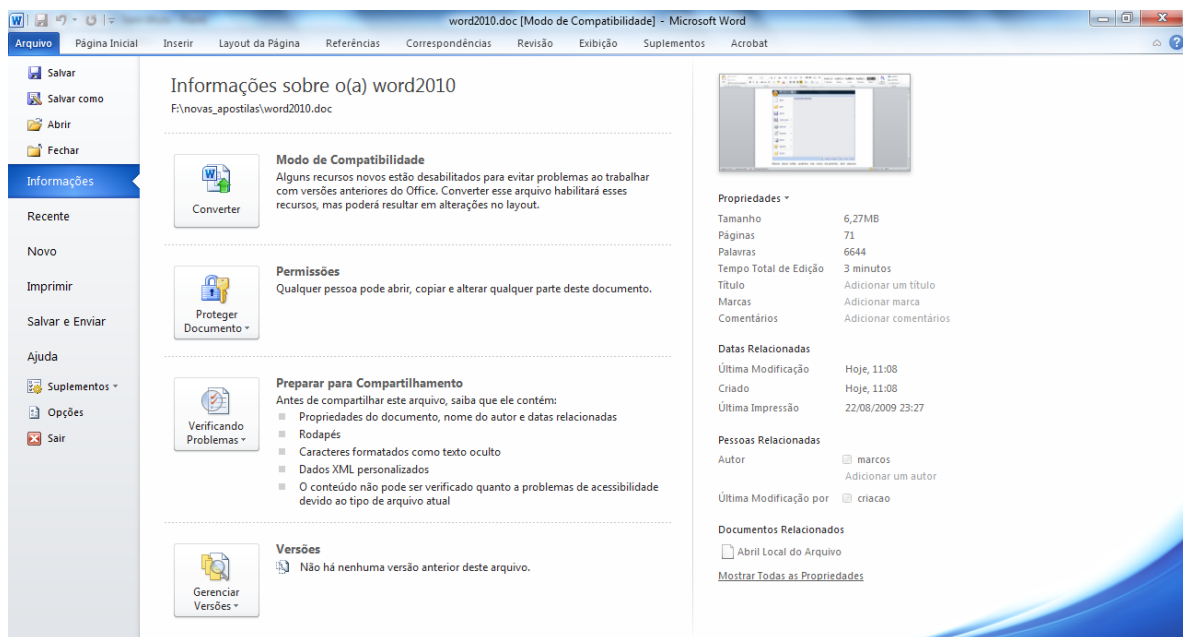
word2010.doc [Modo de Compatibilidade] - Microsoft Word

Arquivo Página Inicial Inserir Layout da Página Referências Correspondências Revisão Exibição Suplementos Acrobat

Salvar
Salvar como
Abrir
Fechar
Informações
Recente
Novo
Imprimir
Salvar e Enviar
Ajuda
Suplementos
Opções
Sair

Informações sobre o(a) word2010
F:\novas_apostilas\word2010.doc

Converter

Modo de Compatibilidade
Alguns recursos novos estão desabilitados para evitar problemas ao trabalhar com versões anteriores do Office. Converter esse arquivo habilitará esses recursos, mas poderá resultar em alterações no layout.

Proteger Documento

Permissões
Qualquer pessoa pode abrir, copiar e alterar qualquer parte deste documento.

Verificando Problemas

Preparar para Compartilhamento
Antes de compartilhar este arquivo, saiba que ele contém:
Propriedades do documento, nome do autor e datas relacionadas
Rodapés
Caracteres formatados como texto oculto
Dados XML personalizados
O conteúdo não pode ser verificado quanto a problemas de acessibilidade devido ao tipo de arquivo atual

Gerenciar Versões

Versões
Não há nenhuma versão anterior deste arquivo.

Propriedades

| | |
|---|---|
| Tamanho | 6,27MB |
| Páginas | 71 |
| Palavras | 6644 |
| Tempo Total de Edição | 3 minutos |
| Título | Adicionar um título |
| Marcas | Adicionar marca |
| Comentários | Adicionar comentários |

Datas Relacionadas

| | |
|---|---|
| Última Modificação | Hoje, 11:08 |
| Criado | Hoje, 11:08 |
| Última Impressão | 22/08/2009 23:27 |

Pessoas Relacionadas

Autor marcos
Adicionar um autor
Última Modificação por criacao

Documentos Relacionados
Abril Local do Arquivo
Mostrar Todas as Propriedades